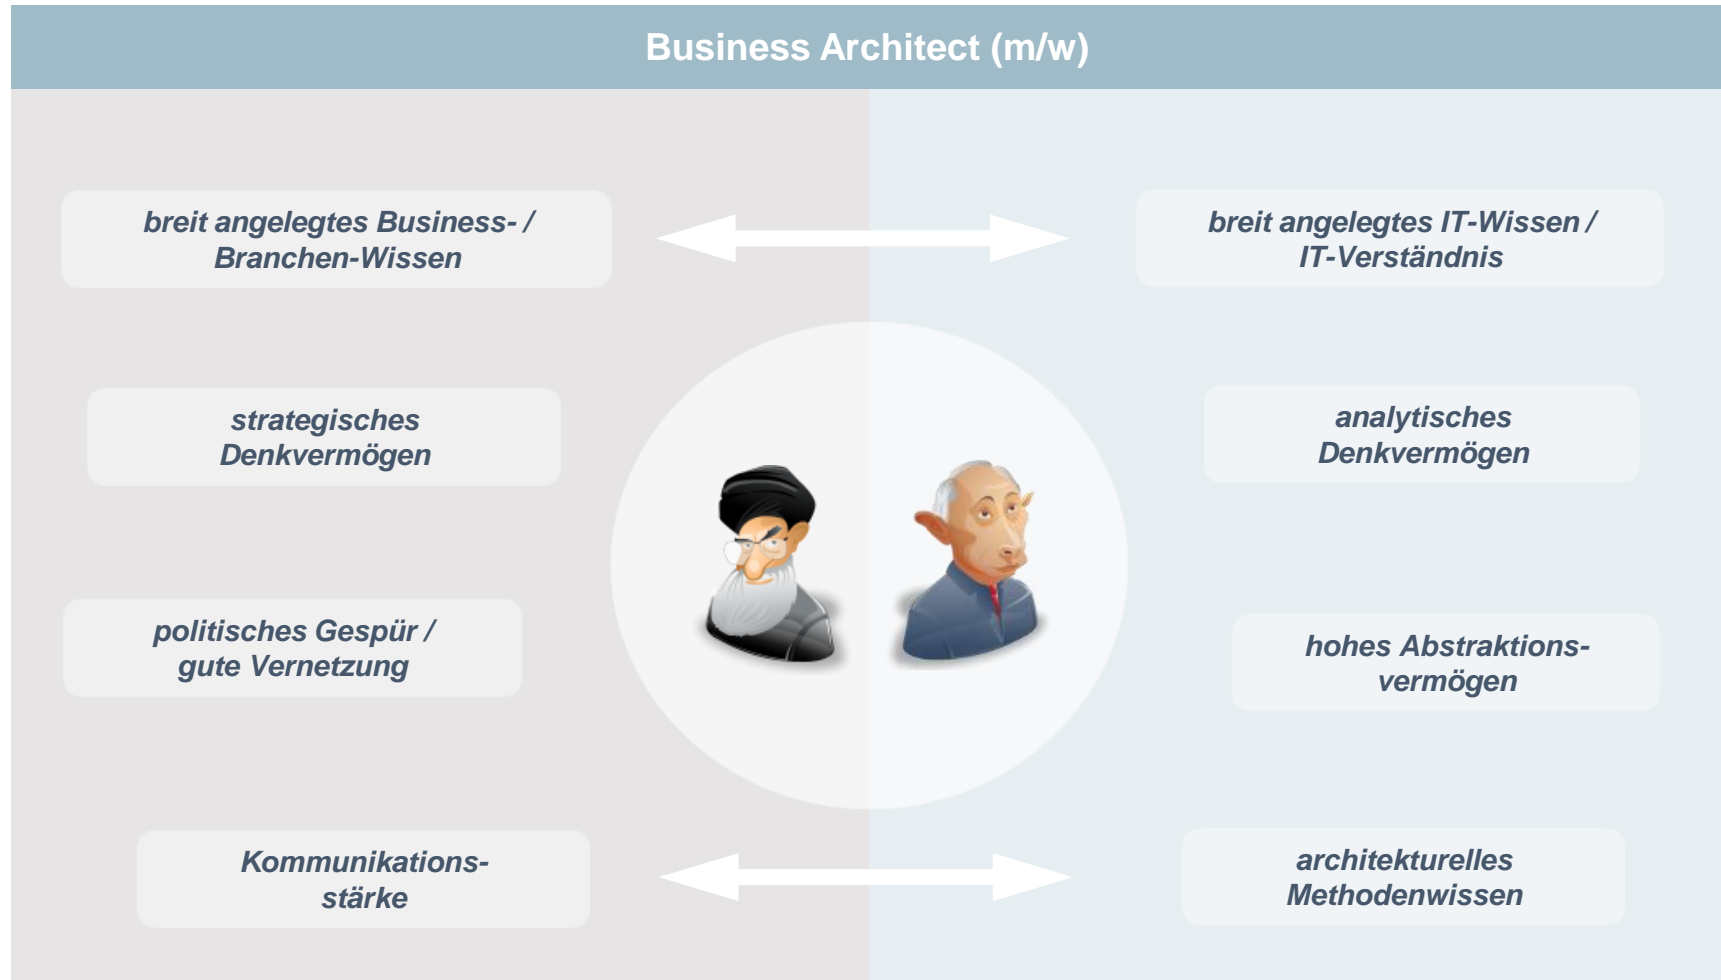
Business Architect (m/w)

breit angelegtes Business- / Branchen-Wissen

breit angelegtes IT-Wissen / IT-Verständnis

strategisches Denkvermögen

analytisches Denkvermögen

politisches Gespür / gute Vernetzung

hohes Abstraktionsvermögen

Kommunikationsstärke

architekturelles Methodenwissen